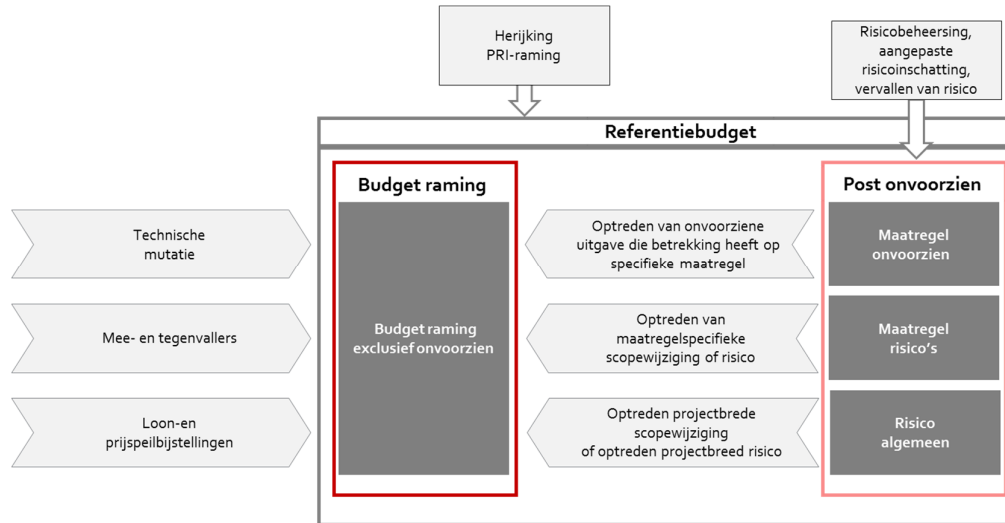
Herijking PRI-raming

Risicobeheersing, aangepaste risicoinschatting, vervallen van risico

Referentiebudget

Budget raming

Post onvoorzien

Technische mutatie

Mee- en tegenvallers

Loon-en prijspeilbijstellingen

Budget raming exclusief onvoorzien

Optreden van onvoorziene uitgave die betrekking heeft op specifieke maatregel

Optreden van maatregelspecifieke scopewijziging of risico

Optreden projectbrede scopewijziging of optreden projectbreed risico

Maatregel onvoorzien

Maatregel risico's

Risico algemeen